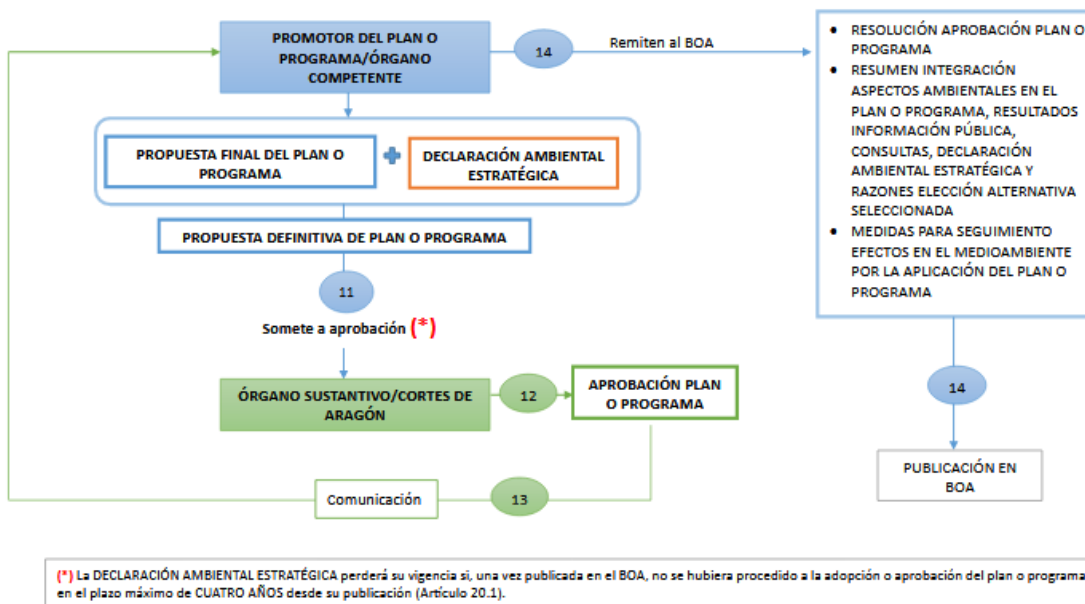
PROMOTOR DEL PLAN O PROGRAMA/ÓRGANO COMPETENTE

14

Remiten al BOA

- RESOLUCIÓN APROBACIÓN PLAN O PROGRAMA
- RESUMEN INTEGRACIÓN ASPECTOS AMBIENTALES EN EL PLAN O PROGRAMA, RESULTADOS INFORMACIÓN PÚBLICA, CONSULTAS, DECLARACIÓN AMBIENTAL ESTRATÉGICA Y RAZONES ELECCIÓN ALTERNATIVA SELECCIONADA
- MEDIDAS PARA SEGUIMIENTO EFECTOS EN EL MEDIOAMBIENTE POR LA APLICACIÓN DEL PLAN O PROGRAMA

PROPUESTA FINAL DEL PLAN O PROGRAMA

DECLARACIÓN AMBIENTAL ESTRATÉGICA

PROPUESTA DEFINITIVA DE PLAN O PROGRAMA

11

Somete a aprobación (*)

ÓRGANO SUSTANTIVO/CORTES DE ARAGÓN

12

APROBACIÓN PLAN O PROGRAMA

14

PUBLICACIÓN EN BOA

Comunicación

13

(*) La DECLARACIÓN AMBIENTAL ESTRATÉGICA perderá su vigencia si, una vez publicada en el BOA, no se hubiera procedido a la adopción o aprobación del plan o programa en el plazo máximo de CUATRO AÑOS desde su publicación (Artículo 20.1).